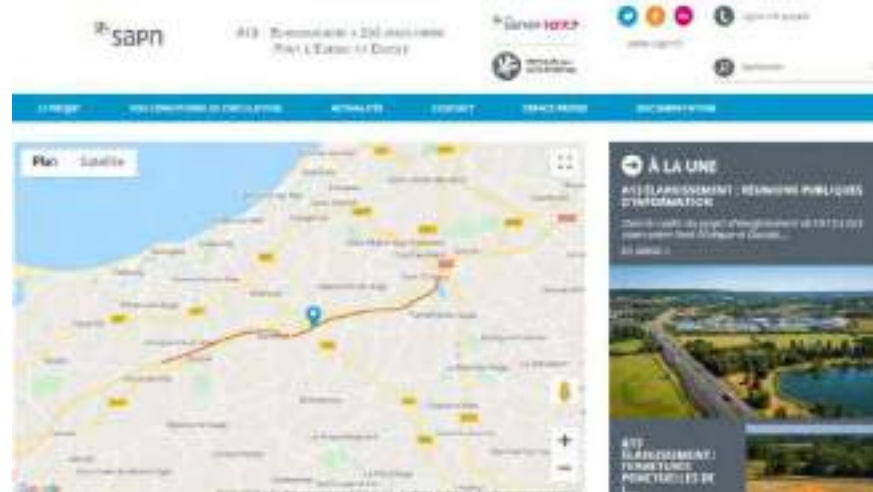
sapn

A13 Élargissement à 2x3 voies entre Pont-l'Évêque et Dozulé

Plan Satellite

À LA UNE

A13 ÉLARGISSEMENT : RÉUNIONS PUBLIQUES D'INFORMATION

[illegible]

EN SAVOIR +

A13 ÉLARGISSEMENT : FERMETURES PONCTUELLES DE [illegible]

Google